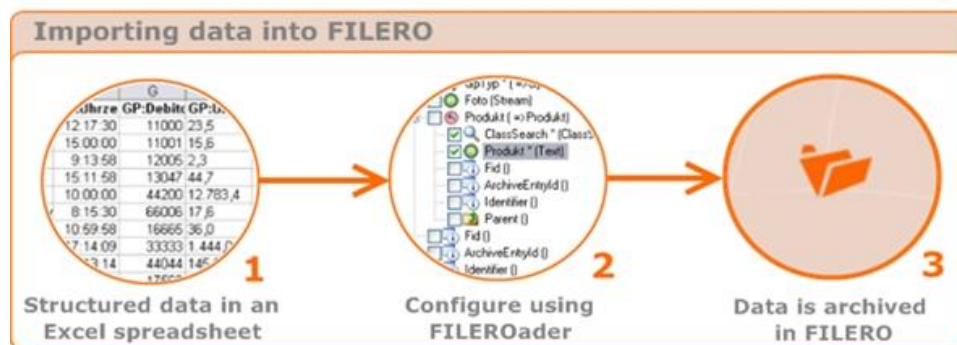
Importing data into FILERO

| | G | |
|---|---|---|
| Uhrze | GP:Debito | GP:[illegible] |
| 12:17:30 | 11000 | 23,5 |
| 15:00:00 | 11001 | 15,6 |
| 9:13:58 | 12005 | 2,3 |
| 15:11:58 | 13047 | 44,7 |
| 10:00:00 | 44200 | 12.783,4 |
| 8:15:30 | 66006 | 17,6 |
| 10:59:58 | 16665 | 36,0 |
| 17:14:09 | 33333 | 1.444,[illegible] |
| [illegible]3:14 | 44044 | 145,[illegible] |

1

Structured data in an Excel spreadsheet

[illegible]
Foto (Stream)
Produkt ( => Produkt)
ClassSearch * (Class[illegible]
Produkt * (Text)
Fid ()
ArchiveEntityId ()
Identifier ()
Parent ()
Fid ()
ArchiveEntityId ()
Identifier ()

2

Configure using FILEROader

3

Data is archived in FILERO